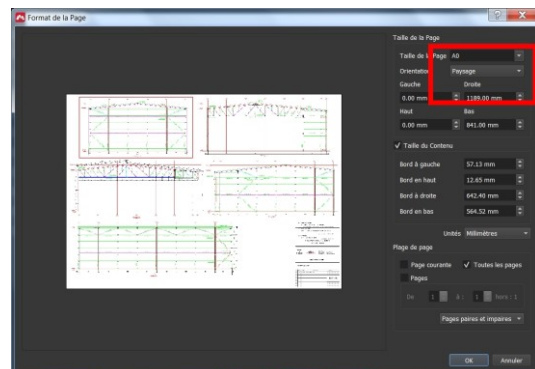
Format de la Page

Taille de la Page

Taille de la Page A0

Orientation Paysage

Gauche Droite

0.00 mm 1189.00 mm

Haut Bas

0.00 mm 841.00 mm

✓ Taille du Contenu

Bord à gauche 57.13 mm

Bord en haut 12.65 mm

Bord à droite 642.40 mm

Bord en bas 564.52 mm

Unités Millimètres

Plage de page

Page courante ✓ Toutes les pages

Pages

De 1 à 1 hors : 1

Pages paires et impaires

OK Annuler